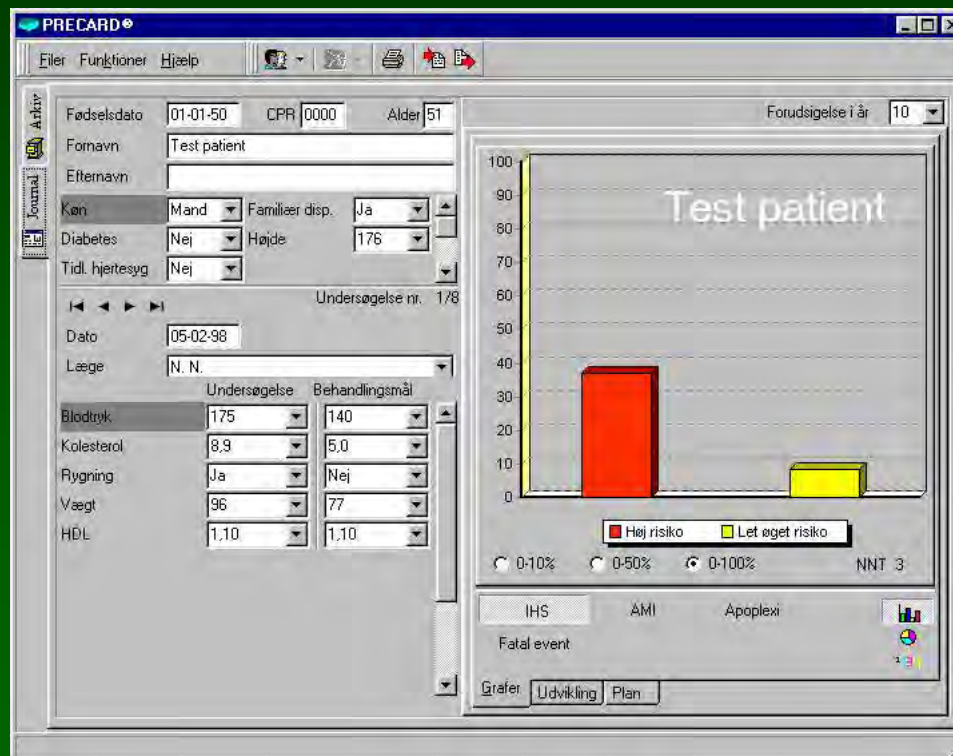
PRECARD®

Filer Funktioner Hjælp

Arkiv
Journal

Fødselsdato 01-01-50 CPR 0000 Alder 51
Fornavn Test patient
Efternavn
Køn Mand Familiær disp. Ja
Diabetes Nej Højde 176
Tidl. hjertesyg Nej

Undersøgelse nr. 1/8
Dato 05-02-98
Læge N. N.

| | Undersøgelse | Behandlingsmål |
|---|---|---|
| Blodtryk | 175 | 140 |
| Kolesterol | 8,9 | 5,0 |
| Rygning | Ja | Nej |
| Vægt | 96 | 77 |
| HDL | 1,10 | 1,10 |

Forudsigelse i år 10

100
90
80
70
60
50
40
30
20
10
0

Test patient

Høj risiko Let øget risiko

0-10% 0-50% 0-100% NNT 3

IHS AMI Apoplexi
Fatal event

Grafer Udvikling Plan